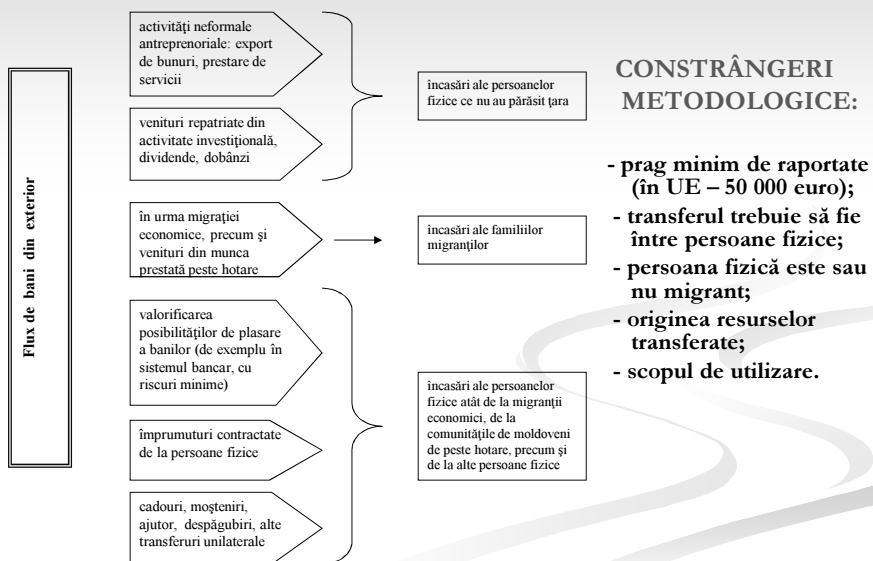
Flux de bani din exterior

activităţi neformale antreprenoriale: export de bunuri, prestare de servicii

venituri repatriate din activitate investiţională, dividende, dobânzi

încasări ale persoanelor fizice ce nu au părăsit ţara

în urma migraţiei economice, precum şi venituri din munca prestată peste hotare

încasări ale familiilor migranţilor

valorificarea posibilităţilor de plasare a banilor (de exemplu în sistemul bancar, cu riscuri minime)

împrumuturi contractate de la persoane fizice

cadouri, moşteniri, ajutor, despăgubiri, alte transferuri unilaterale

încasări ale persoanelor fizice atât de la migranţii economici, de la comunităţile de moldoveni de peste hotare, precum şi de la alte persoane fizice

CONSTRÂNGERI METODOLOGICE:

- prag minim de raportate (în UE – 50 000 euro);
- transferul trebuie să fie între persoane fizice;
- persoana fizică este sau nu migrant;
- originea resurselor transferate;
- scopul de utilizare.